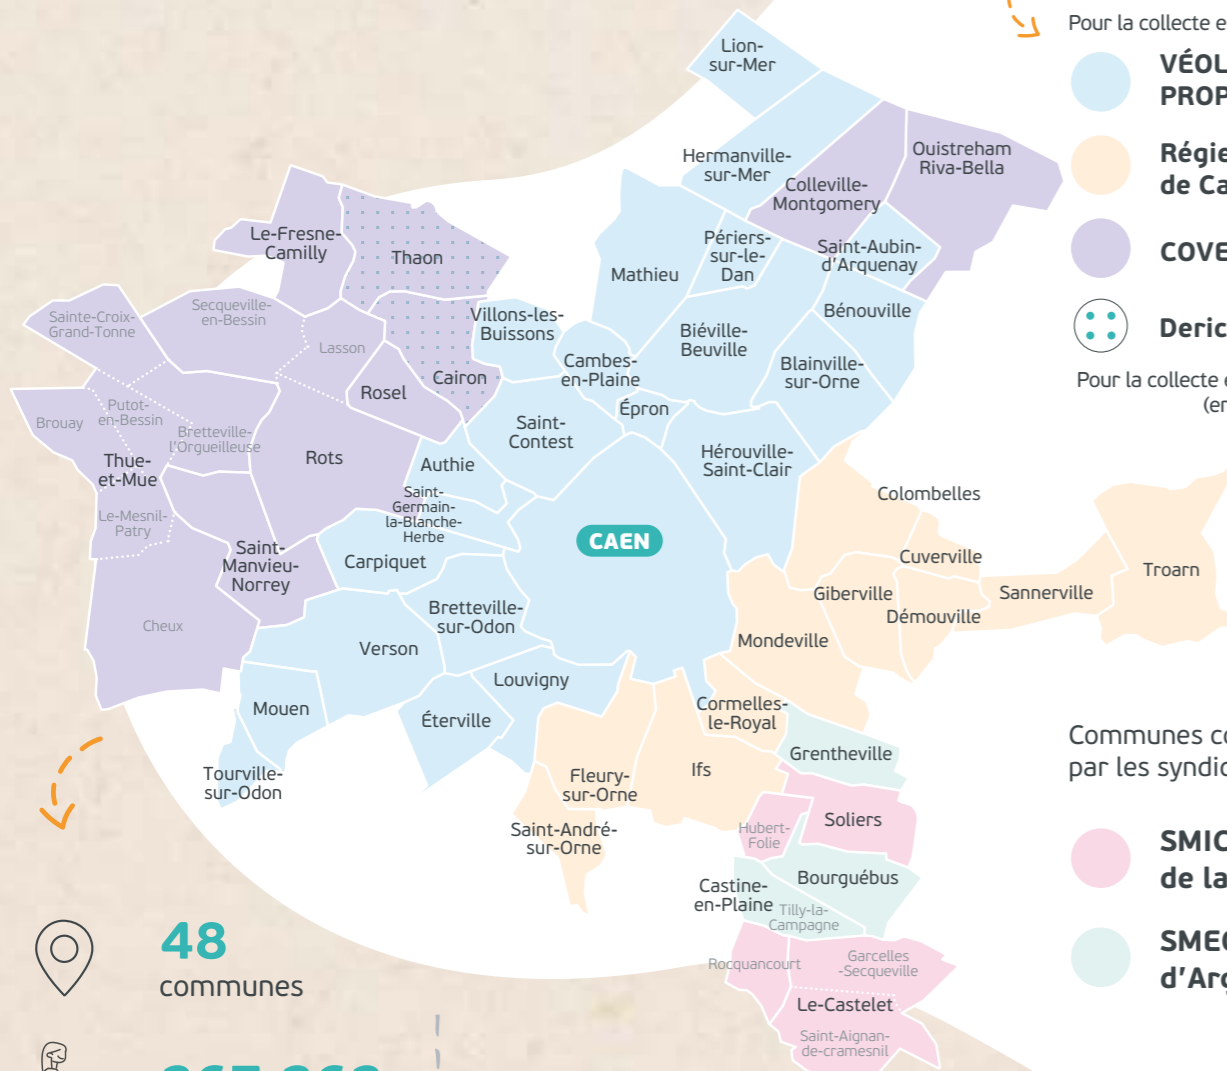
Pour la collecte e

VÉOL
PROP

Régie
de Ca

COVE

Deric

Pour la collecte
(en

Lion-sur-Mer
Hermanville-sur-Mer
Colleville-Montgomery
Ouistreham Riva-Bella
Périers-sur-le-Dan
Saint-Aubin-d'Arquenay
Mathieu
Bénouville
Le-Fresne-Camilly
Thaon
Villons-les-Buissons
Biéville-Beuville
Sainte-Croix-Grand-Tonne
Secqueville-en-Bessin
Lasson
Cambes-en-Plaine
Blainville-sur-Orne
Rosel
Cairon
Épron
Brouay
Putot-en-Bessin
Bretteville-l'Orgueilleuse
Saint-Contest
Hérouville-Saint-Clair
Thue-et-Mue
Rots
Authie
Colombelles
Saint-Germain-la-Blanche-Herbe
Le-Mesnil-Patry
CAEN
Saint-Manvieu-Norrey
Carpiquet
Cuverville
Troarn
Giberville
Sanneville
Démouville
Cheux
Bretteville-sur-Odon
Mondeville
Verson
Louvigny
Mouen
Cormelles-le-Royal
Éterville
Grentheville
Fleury-sur-Orne
Ifs
Tourville-sur-Odon
Hubert-Folie
Soliers
Saint-André-sur-Orne
Castine-en-Plaine
Bourguébus
Tilly-la-Campagne
Rocquancourt
Garcelles-Secqueville
Le-Castelet
Saint-Aignan-de-cramesnil

Communes c
par les syndic

SMIC
de la

SME
d'Arg

48
communes